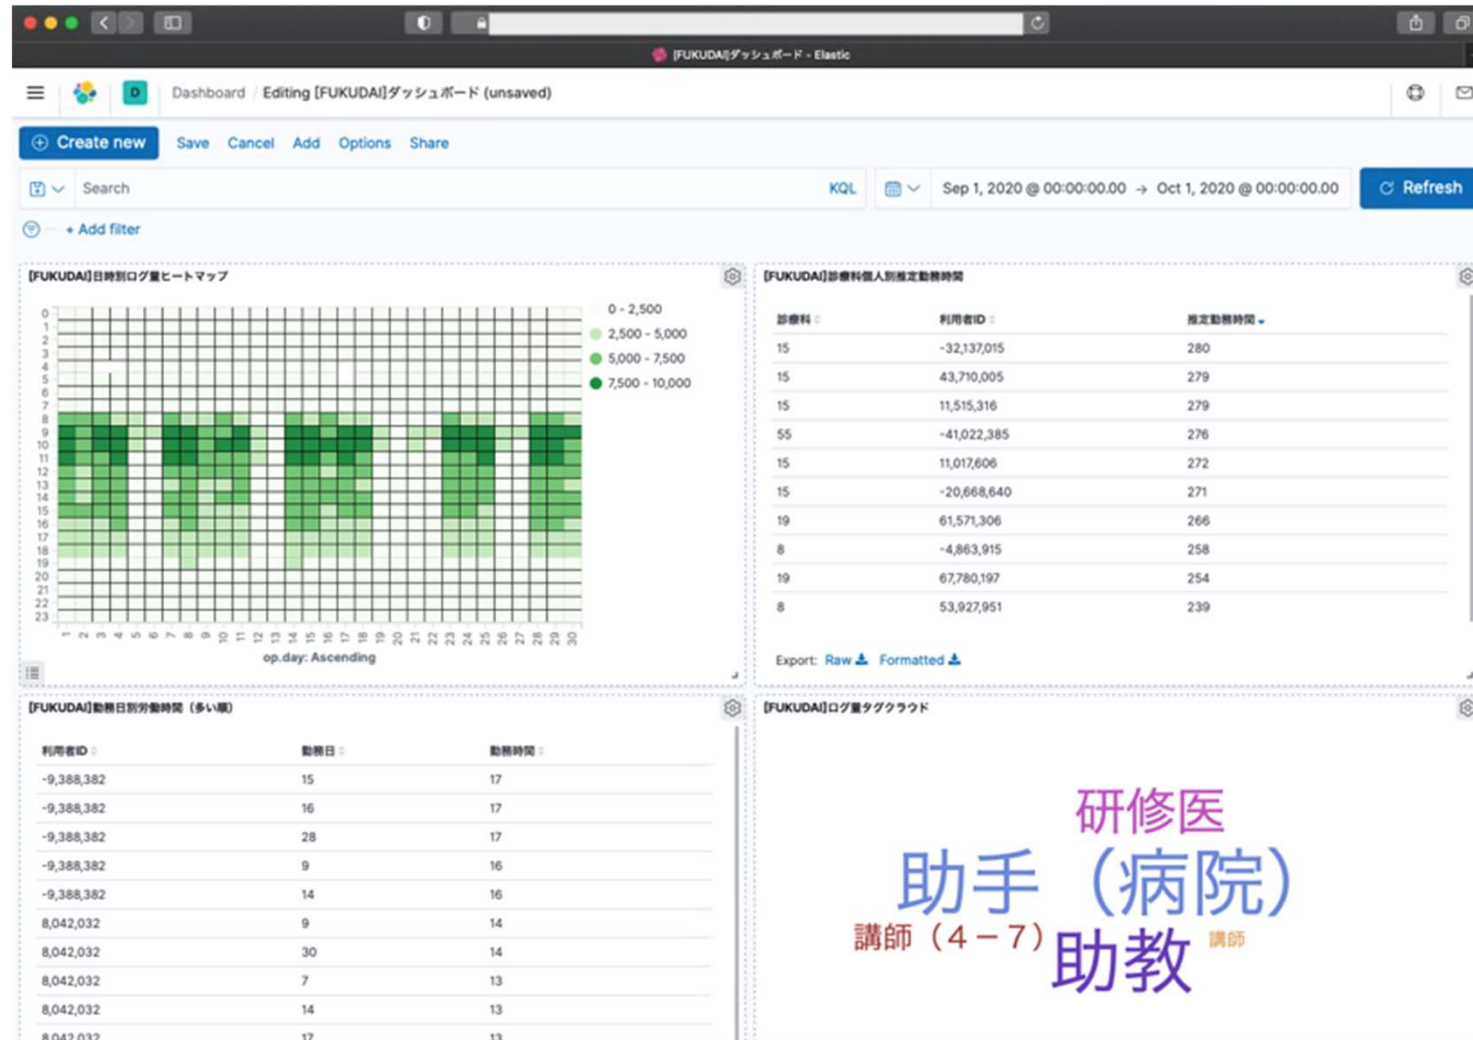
[FUKUDAI]ダッシュボード - Elastic

D Dashboard / Editing [FUKUDAI]ダッシュボード (unsaved)

Create new Save Cancel Add Options Share

Search KQL Sep 1, 2020 @ 00:00:00.00 → Oct 1, 2020 @ 00:00:00.00 Refresh

+ Add filter

[FUKUDAI]日時別ログ量ヒートマップ

0 - 2,500
2,500 - 5,000
5,000 - 7,500
7,500 - 10,000

0 1 2 3 4 5 6 7 8 9 10 11 12 13 14 15 16 17 18 19 20 21 22 23

1 2 3 4 5 6 7 8 9 10 11 12 13 14 15 16 17 18 19 20 21 22 23 24 25 26 27 28 29 30

op.day: Ascending

[FUKUDAI]診療科個人別推定勤務時間

| 診療科 | 利用者ID | 推定勤務時間 |
|---|---|---|
| 15 | -32,137,015 | 280 |
| 15 | 43,710,005 | 279 |
| 15 | 11,515,316 | 279 |
| 55 | -41,022,385 | 276 |
| 15 | 11,017,606 | 272 |
| 15 | -20,668,640 | 271 |
| 19 | 61,571,306 | 266 |
| 8 | -4,863,915 | 258 |
| 19 | 67,780,197 | 254 |
| 8 | 53,927,951 | 239 |

Export: Raw Formatted

[FUKUDAI]勤務日別労働時間（多い順）

| 利用者ID | 勤務日 | 勤務時間 |
|---|---|---|
| -9,388,382 | 15 | 17 |
| -9,388,382 | 16 | 17 |
| -9,388,382 | 28 | 17 |
| -9,388,382 | 9 | 16 |
| -9,388,382 | 14 | 16 |
| 8,042,032 | 9 | 14 |
| 8,042,032 | 30 | 14 |
| 8,042,032 | 7 | 13 |
| 8,042,032 | 14 | 13 |
| 8,042,032 | 17 | 13 |

[FUKUDAI]ログ量タグクラウド

研修医
助手（病院）
講師（4－7）
助教
講師